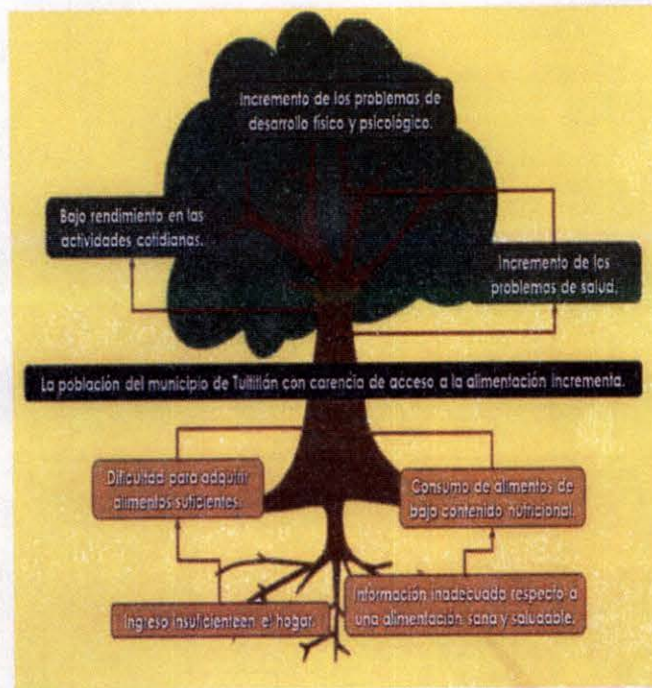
Incremento de los problemas de desarrollo físico y psicológico.

Bajo rendimiento en las actividades cotidianas.

Incremento de los problemas de salud.

La población del municipio de Tultitlán con carencia de acceso a la alimentación incrementa.

Dificultad para adquirir alimentos suficientes.

Consumo de alimentos de bajo contenido nutricional.

Ingreso insuficienteen el hogar.

Información inadecuada respecto a una alimentación sana y saludable.